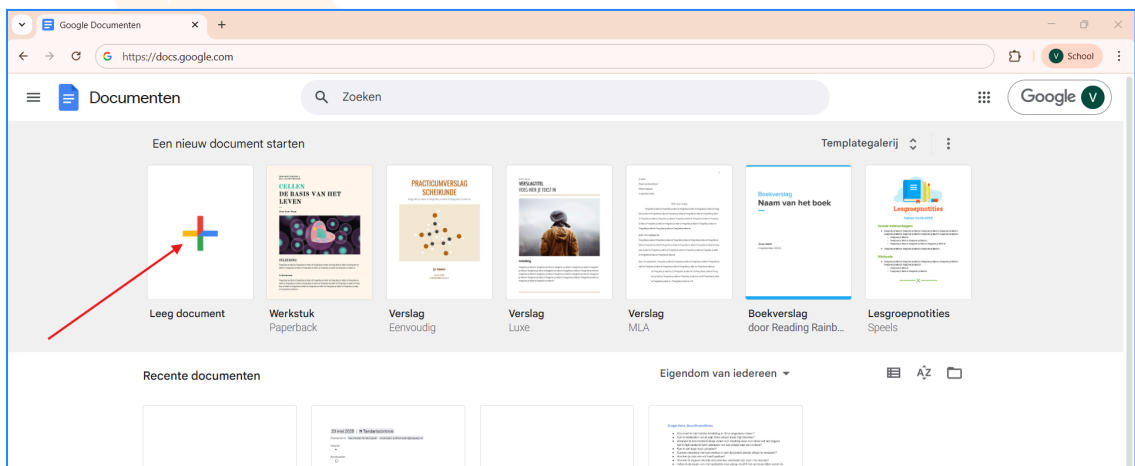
Google Documenten
https://docs.google.com
V School
Documenten
Zoeken
Google V
Een nieuw document starten
Templategalerij
CELLEN
DE BASIS VAN HET LEVEN
PRACTICUMVERSLAG SCHEIKUNDE
Boekverslag
Naam van het boek
Lesgroepnotities
Leeg document
Werkstuk
Paperback
Verslag
Eenvoudig
Verslag
Luxe
Verslag
MLA
Boekverslag
door Reading Rainb...
Lesgroepnotities
Speels
Recente documenten
Eigendom van iedereen
AZ